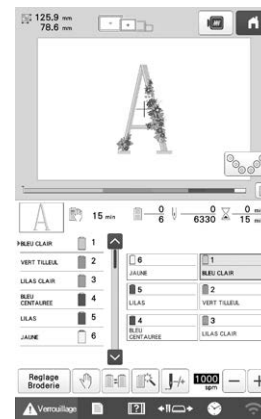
125.9 mm
78.6 mm

15 min
0
6
0
6330
0
15 min

BLEU CLAIR 1
VERT TILLEUL 2
LILAS CLAIR 3
BLEU CENTAUREE 4
LILAS 5
JAUNE 6

6
JAUNE
1
BLEU CLAIR
5
LILAS
2
VERT TILLEUL
4
BLEU CENTAUREE
3
LILAS CLAIR

Reglage Broderie
1000 spm
−
+

Verrouillage